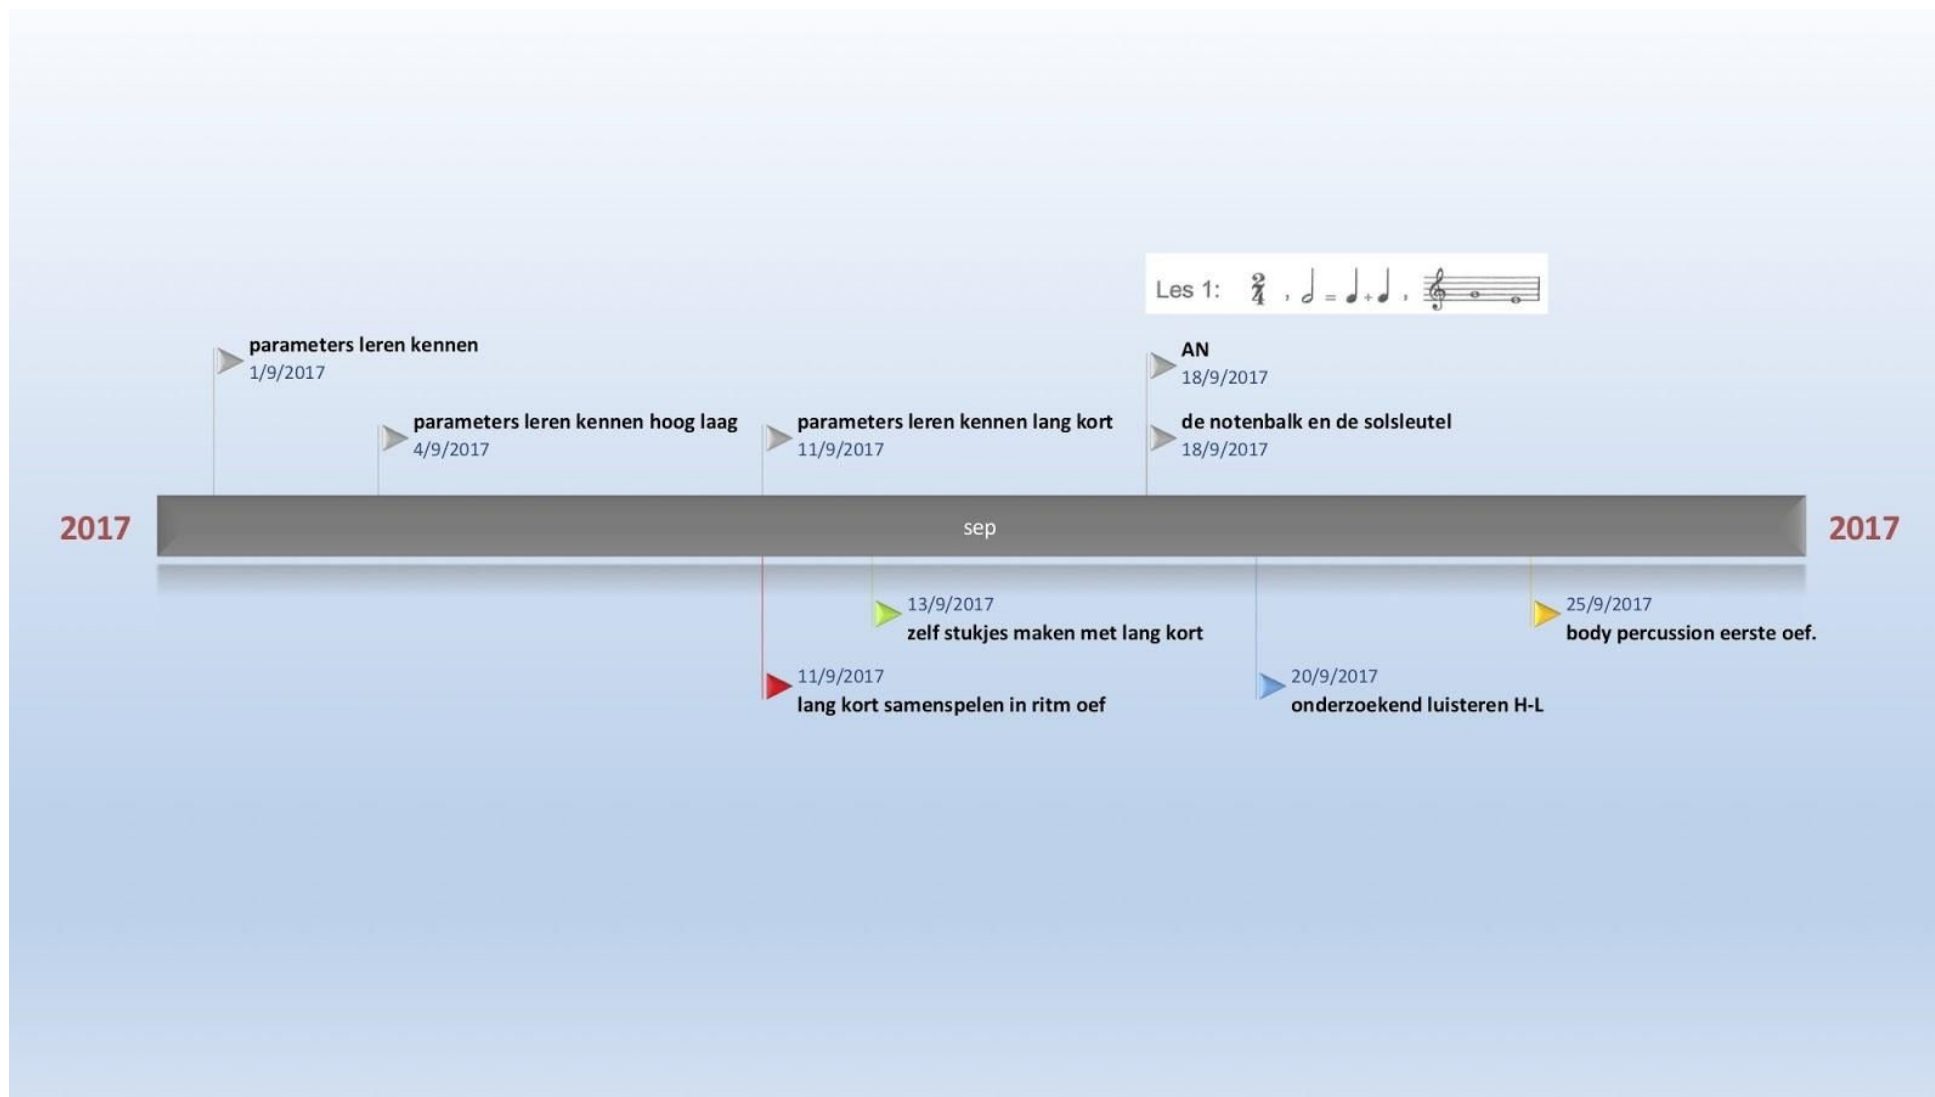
Les 1: $\frac{2}{4}$ , 𝅗𝅥 = ♩+♩ , 𝄞

parameters leren kennen
1/9/2017

parameters leren kennen hoog laag
4/9/2017

parameters leren kennen lang kort
11/9/2017

AN
18/9/2017

de notenbalk en de solsleutel
18/9/2017

2017

sep

2017

13/9/2017
zelf stukjes maken met lang kort

25/9/2017
body percussion eerste oef.

11/9/2017
lang kort samenspelen in ritm oef

20/9/2017
onderzoekend luisteren H-L